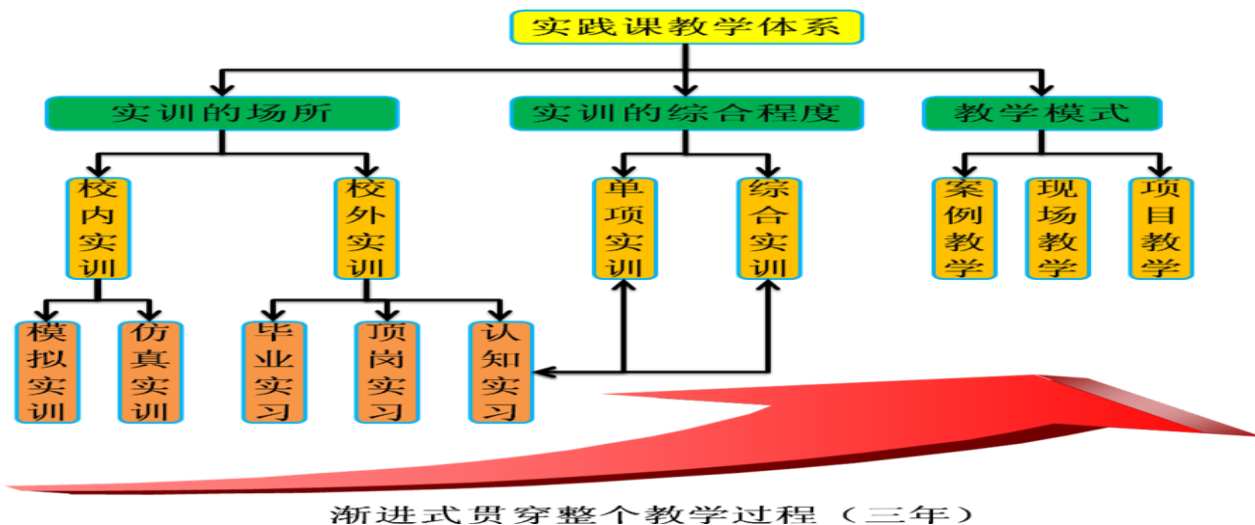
实践课教学体系

实训的场所

实训的综合程度

教学模式

校内实训

校外实训

单项实训

综合实训

案例教学

现场教学

项目教学

模拟实训

仿真实训

毕业实习

顶岗实习

认知实习

渐进式贯穿整个教学过程（三年）